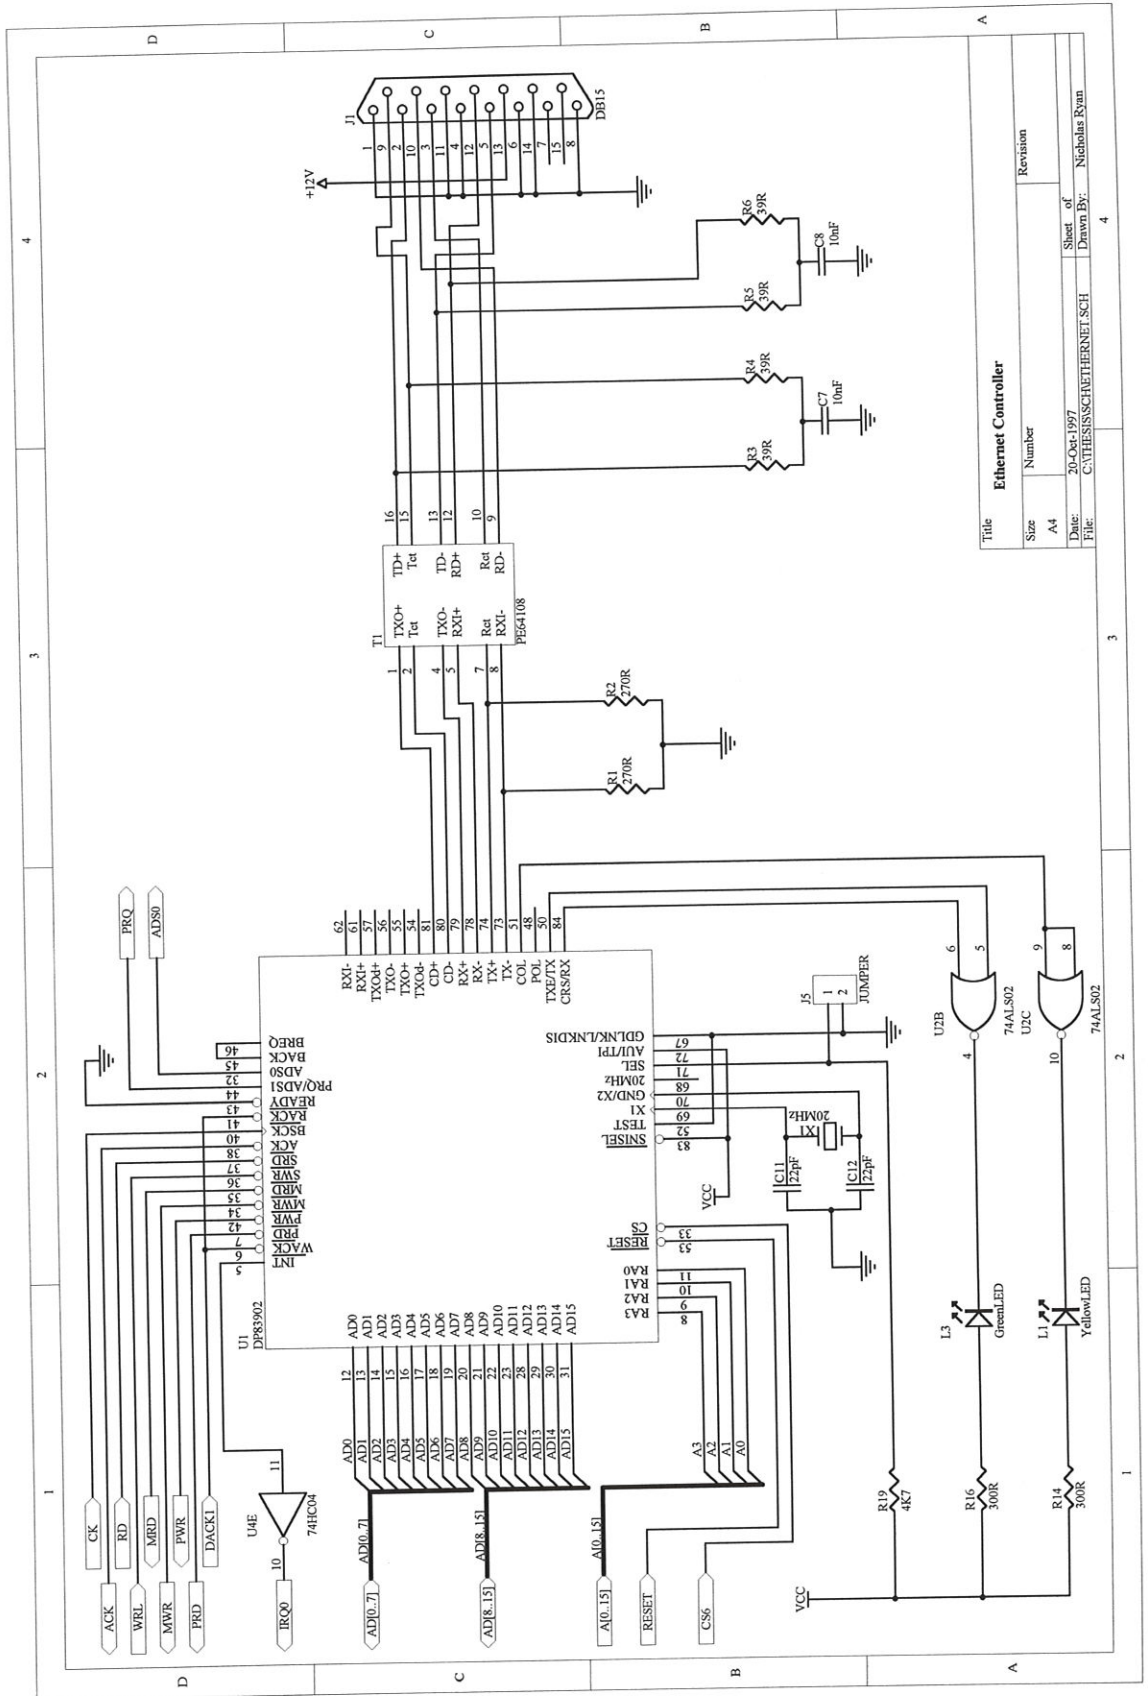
Title
Ethernet Controller

| Size | Number | Revision |
|---|---|---|
| A4 | | |
| Date: | 20-Oct-1997 | Sheet of |
| File: | C:\THESIS\SCH\ETHERNET.SCH | Drawn By: Nicholas Ryan |

1 2 3 4
A B C D

J1
DB15
1 9 2 10 3 11 4 12 5 13 6 14 7 15 8
+12V

R6 39R
R5 39R
C8 10nF
R4 39R
R3 39R
C7 10nF

T1
PE64108
TXO+ Tct TXO- RXI+ Rct RXI-
TD+ Tct TD- RD+ Rct RD-
1 2 4 5 7 8
16 15 13 12 10 9

R2 270R
R1 270R

U1
DP83902
RXI- RXI+ TXOd+ TXO- TXO+ TXOd- CD+ CD- RX+ RX- TX+ TX- COL POL TXE/TX CRS/RX
62 61 57 56 55 54 81 80 79 78 74 73 51 48 50 84

BREQ BACK ADS0 PRQ/ADS1 READY RACK BSCK ACK SRD SWR MRD MWR PWR PRD WACK INT
46 45 32 44 43 41 40 38 37 36 35 34 42 7 6 5

GDLNK/LNKDIS AUI/TPI SEL 20MHz GND/X2 X1 TEST SNISEL
67 72 71 68 70 69 52 83

CS RESET
33 53
RA0 RA1 RA2 RA3
11 10 9 8

AD0 AD1 AD2 AD3 AD4 AD5 AD6 AD7 AD8 AD9 AD10 AD11 AD12 AD13 AD14 AD15
12 13 14 15 16 17 18 19 20 21 22 23 28 29 30 31

PRQ
ADS0

J5
JUMPER
1 2

X1
20MHz
C11 22pF
C12 22pF
VCC

U2B
74ALS02
6 5 4
U2C
74ALS02
9 8 10

L3
GreenLED
L1
YellowLED

R19 4K7
R16 300R
R14 300R
VCC

CK RD MRD PWR DACK1
ACK WRL MWR PRD

U4E
74HC04
10 11
IRQ0

AD0 AD1 AD2 AD3 AD4 AD5 AD6 AD7
AD[0..7]
AD[0..7]
AD8 AD9 AD10 AD11 AD12 AD13 AD14 AD15
AD[8..15]
AD[8..15]
A3 A2 A1 A0
A[0..15]
A[0..15]
RESET
CS6